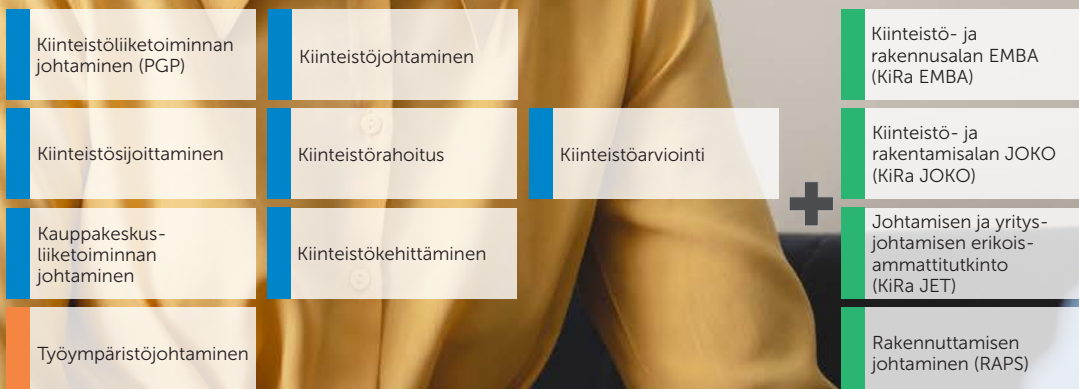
Kiinteistöliiketoiminnan johtaminen (PGP)

Kiinteistöjohtaminen

Kiinteistösijoittaminen

Kiinteistörahoitus

Kiinteistöarviointi

Kauppakeskusliiketoiminnan johtaminen

Kiinteistökehittäminen

Työympäristöjohtaminen

Kiinteistö- ja rakennusalan EMBA (KiRa EMBA)

Kiinteistö- ja rakentamisalan JOKO (KiRa JOKO)

Johtamisen ja yritysjohtamisen erikoisammattitutkinto (KiRa JET)

Rakennuttamisen johtaminen (RAPS)